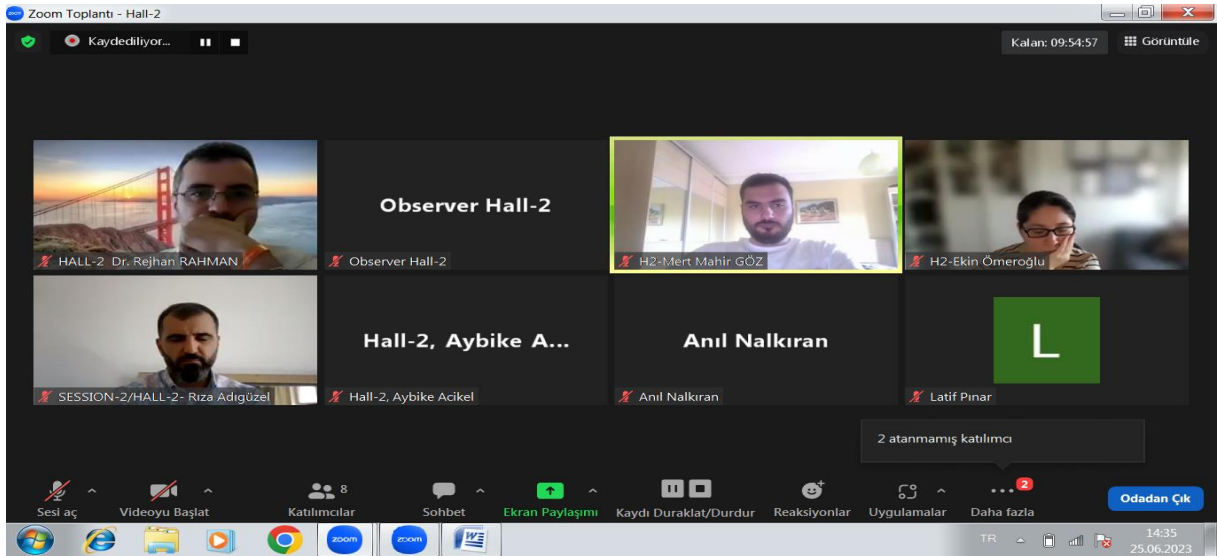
Zoom Toplantı - Hall-2

Kaydediliyor...

Kalan: 09:54:57

Görüntüle

Observer Hall-2

HALL-2 Dr. Rejhan RAHMAN

Observer Hall-2

H2-Mert Mahir GÖZ

H2-Ekin Ömeroğlu

Hall-2, Aybike A...

Anıl Nalkıran

L

SESSION-2/HALL-2- Rıza Adıgüzel

Hall-2, Aybike Acikel

Anıl Nalkıran

Latif Pınar

2 atanmamış katılımcı

Sesi aç

Videoyu Başlat

8

Katılımcılar

Sohbet

Ekran Paylaşımı

Kaydı Duraklat/Durdur

Reaksiyonlar

Uygulamalar

2

Daha fazla

Odadan Çık

zoom

zoom

TR

14:35

25.06.2023